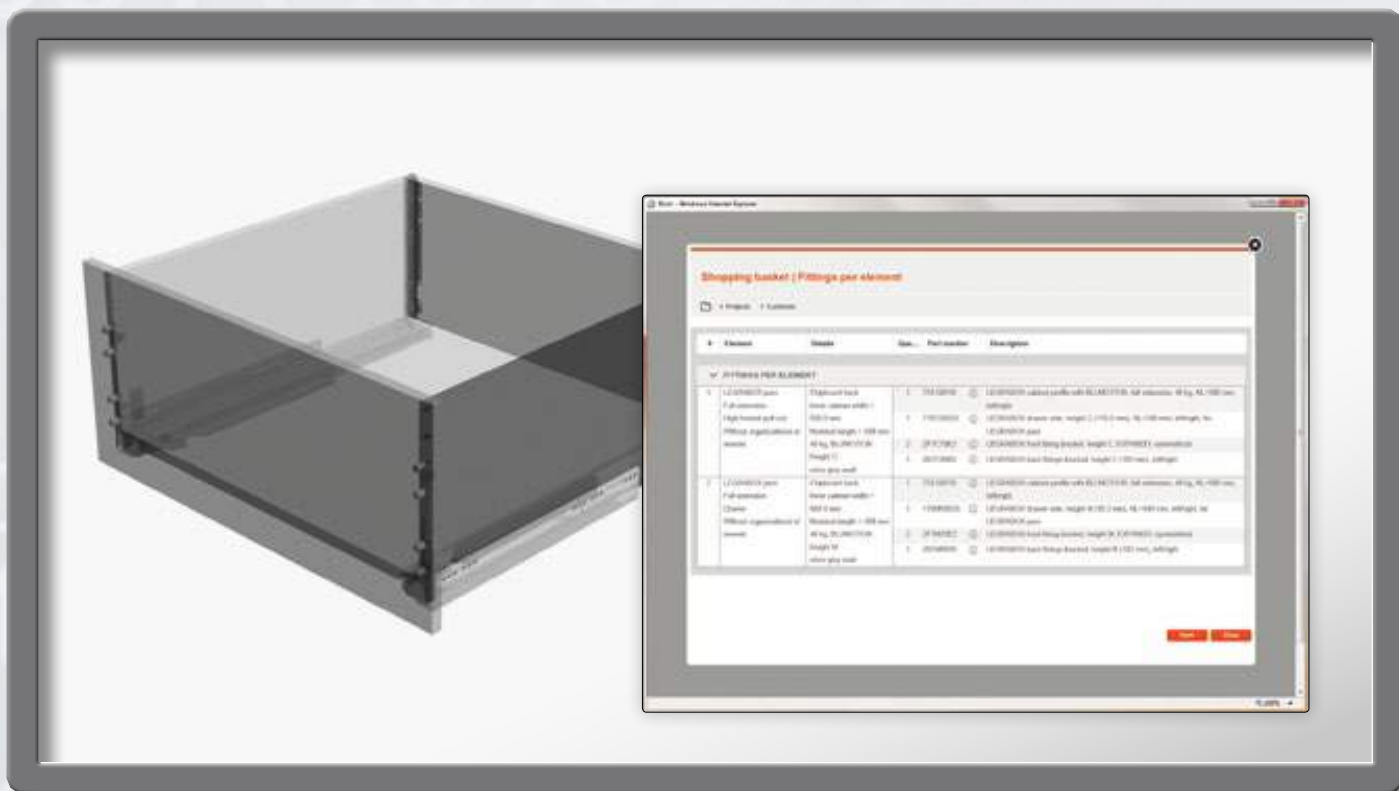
Shopping basket | Fittings per element

| # | Element | Details | Qua... | Part number | Description |
|---|---|---|---|---|---|
| FITTINGS PER ELEMENT | | | | | |
| 1 | LEGRABOX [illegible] | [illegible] | 1 | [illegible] | LEGRABOX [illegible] |
| 2 | LEGRABOX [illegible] | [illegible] | 1 | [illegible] | LEGRABOX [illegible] |

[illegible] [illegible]